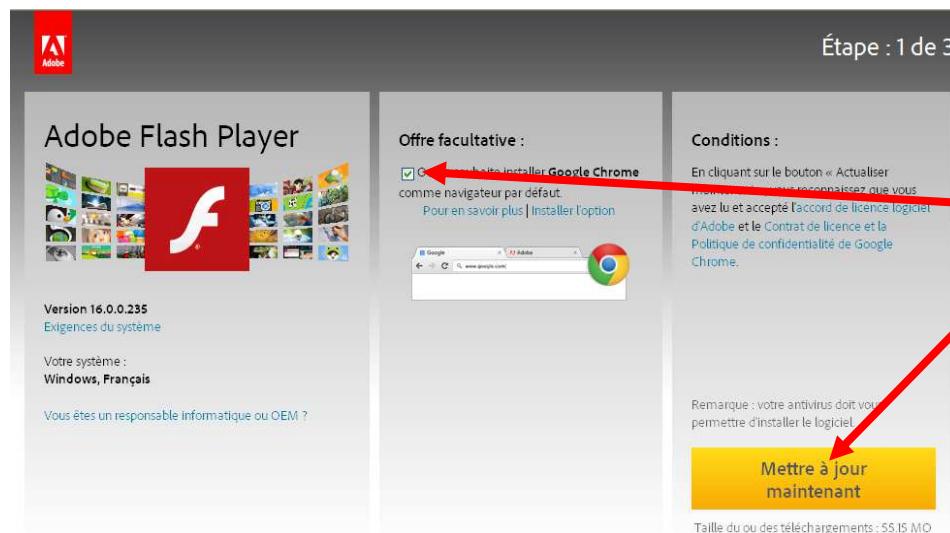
Adobe

Étape : 1 de 3

Adobe Flash Player

Version 16.0.0.235
Exigences du système

Votre système :
Windows, Français

Vous êtes un responsable informatique ou OEM ?

Offre facultative :

O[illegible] installer Google Chrome comme navigateur par défaut.
Pour en savoir plus | Installer l'option

Google
Adobe
www.google.com

Conditions :

En cliquant sur le bouton « Actualiser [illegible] reconnaissez que vous avez lu et accepté l'accord de licence logiciel d'Adobe et le Contrat de licence et la Politique de confidentialité de Google Chrome.

Remarque : votre antivirus doit vou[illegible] permettre d'installer le logiciel.

Mettre à jour maintenant

Taille du ou des téléchargements : 55.15 MO